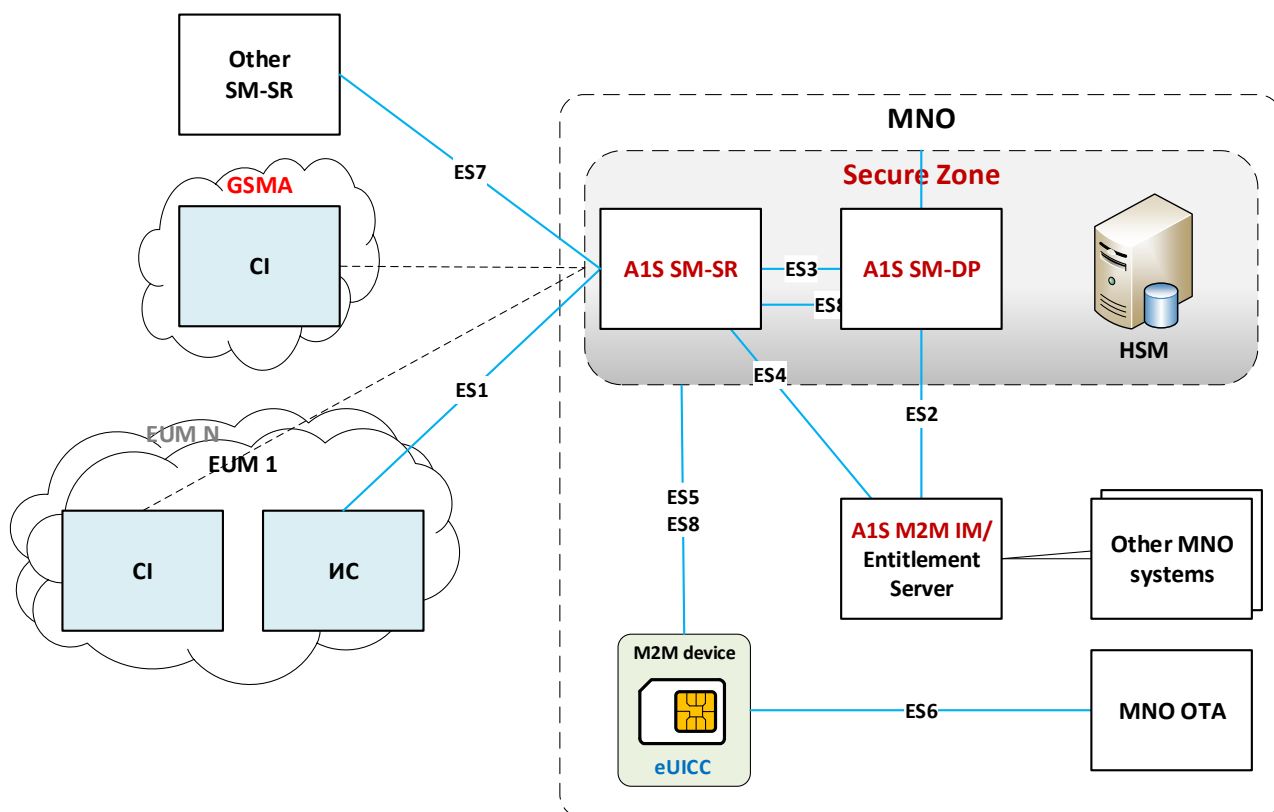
Other SM-SR

ES7

GSMA

CI

ES1

EUM N

EUM 1

CI

ИС

MNO

Secure Zone

A1S SM-SR

ES3

ES8

A1S SM-DP

HSM

ES4

ES2

ES5
ES8

A1S M2M IM/ Entitlement Server

Other MNO systems

M2M device

eUICC

ES6

MNO OTA